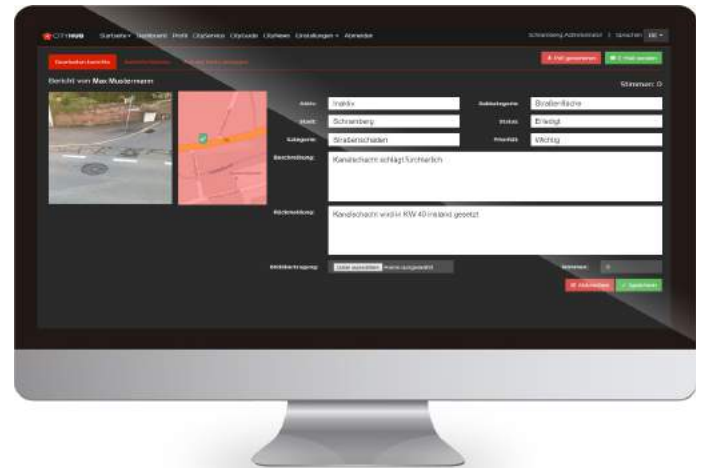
CITYHUB Startseite Dashboard Profil CityService CityGuide CityNews Einstellungen Abmelden

Schramberg Administrator | Sprache DE

Bearbeiten Bericht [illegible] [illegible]

PDF generieren E-Mail senden

Bericht von Max Mustermann

Stimmen: 0

Adr.: Inaktiv

Subkategorie: Straßenfläche

Stadt: Schramberg

Status: Erledigt

Kategorie: Straßenschaden

Priorität: Wichtig

Beschreibung: Kanaldeckel schlägt fürchterlich

Rückmeldung: Kanaldeckel wird in KW 40 instand gesetzt

Bildübertragung: Datei auswählen Keine ausgewählt

Stimmen: 0

Abbrechen Speichern